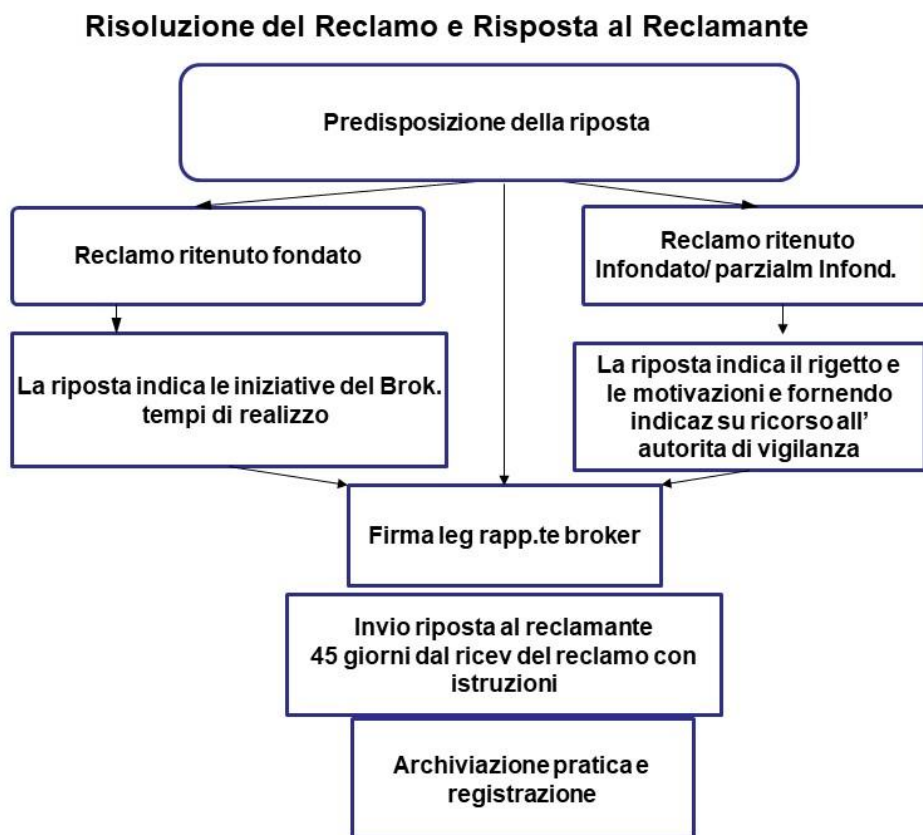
Risoluzione del Reclamo e Risposta al Reclamante

Predisposizione della riposta

Reclamo ritenuto fondato

Reclamo ritenuto Infondato/ parzialm Infond.

La riposta indica le iniziative del Brok. tempi di realizzo

La riposta indica il rigetto e le motivazioni e fornendo indicaz su ricorso all' autorita di vigilanza

Firma leg rapp.te broker

Invio riposta al reclamante 45 giorni dal ricev del reclamo con istruzioni

Archiviazione pratica e registrazione